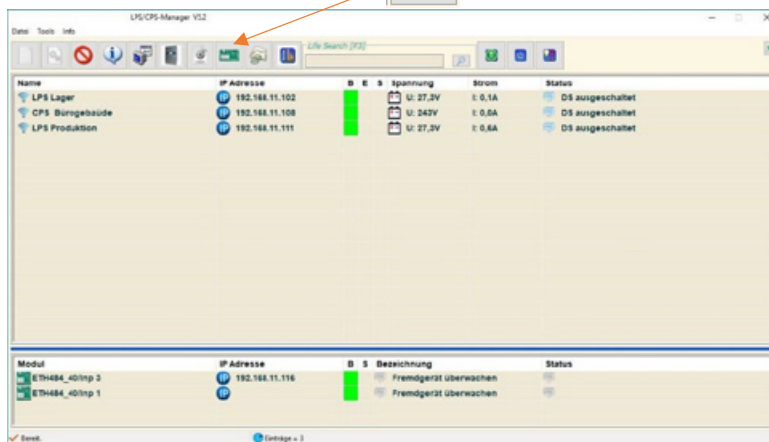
LPS/CPS-Manager V12

Datei Tools Info

Life Search [F3]

| Name | IP Adresse | B | E | S | Spannung | Strom | Status |
|---|---|---|---|---|---|---|---|
| LPS Lager | 192.168.11.102 | | | | U: 27,3V | I: 0,1A | DS ausgeschaltet |
| CPS Bürogebäude | 192.168.11.108 | | | | U: 243V | I: 0,0A | DS ausgeschaltet |
| LPS Produktion | 192.168.11.111 | | | | U: 27,3V | I: 0,6A | DS ausgeschaltet |

| Modul | IP Adresse | B | S | Bezeichnung | Status |
|---|---|---|---|---|---|
| ETH484_40/Inp 3 | 192.168.11.116 | | | Fremdgerät überwachen | |
| ETH484_40/Inp 1 | | | | Fremdgerät überwachen | |

Bereit. Einträge = 3